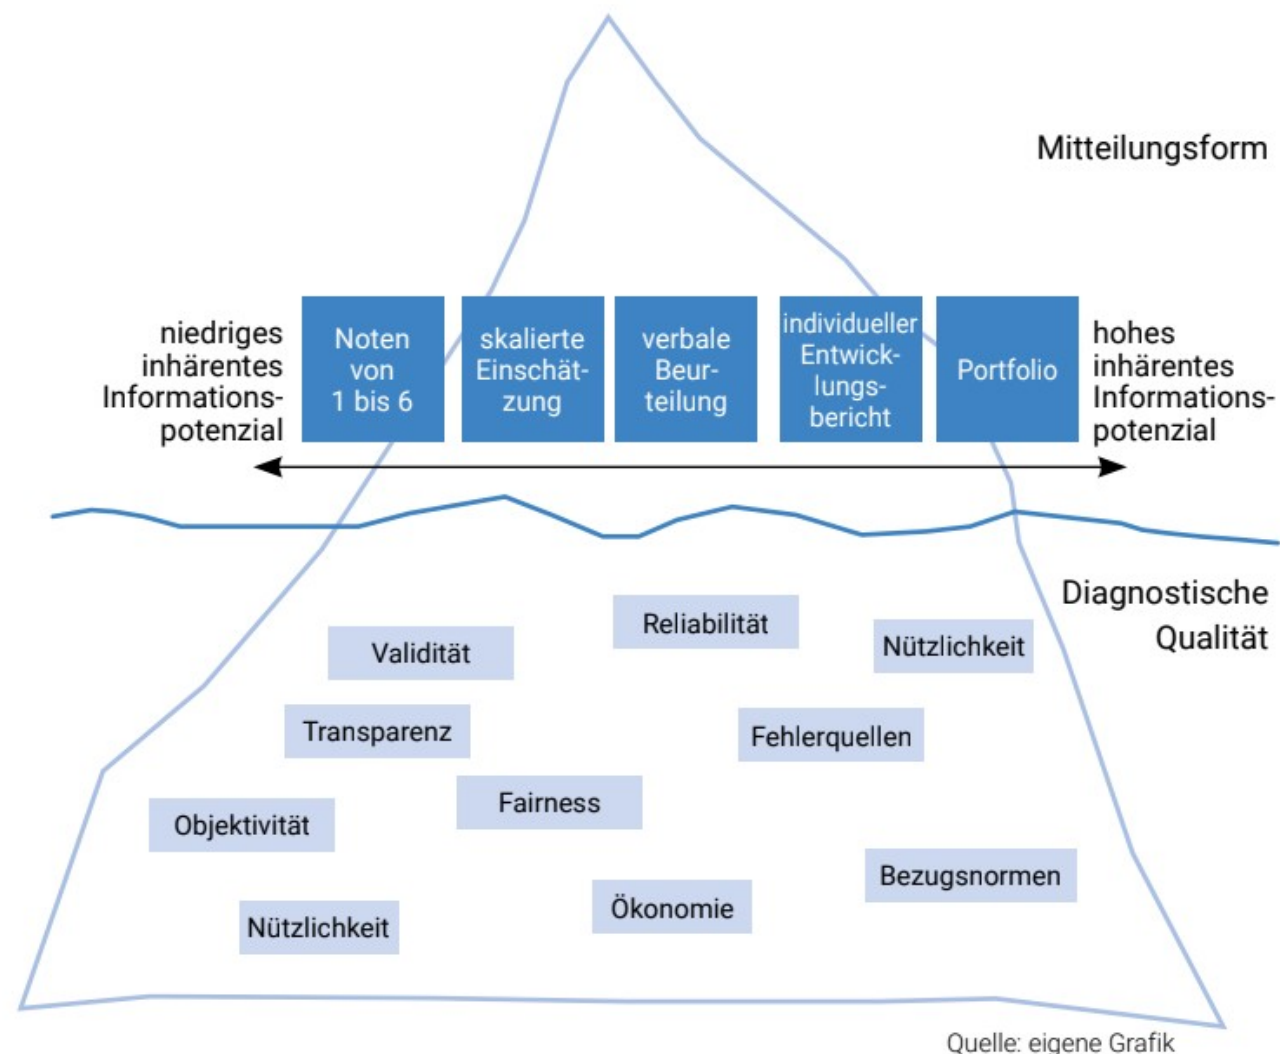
Mitteilungsform

niedriges inhärentes Informationspotenzial

Noten von 1 bis 6

skalierte Einschätzung

verbale Beurteilung

individueller Entwicklungsbericht

Portfolio

hohes inhärentes Informationspotenzial

Diagnostische Qualität

Reliabilität

Validität

Nützlichkeit

Transparenz

Fehlerquellen

Fairness

Objektivität

Bezugsnormen

Ökonomie

Nützlichkeit

Quelle: eigene Grafik